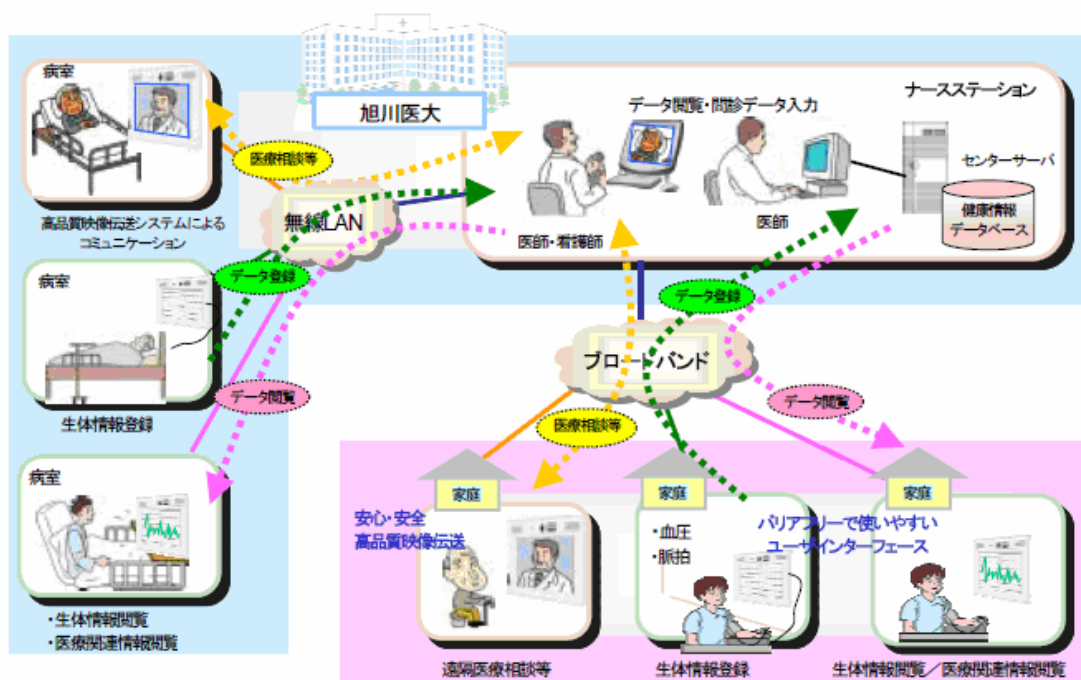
旭川医大

病室

高品質映像伝送システムによるコミュニケーション

医療相談等

無線LAN

データ登録

病室

生体情報登録

データ閲覧

病室

・生体情報閲覧
・医療関連情報閲覧

データ閲覧・問診データ入力

ナースステーション

センターサーバ

健康情報データベース

医師・看護師

医師

データ登録

ブロードバンド

データ閲覧

医療相談等

家庭

家庭

家庭

安心・安全
高品質映像伝送

・血圧
・脈拍

バリアフリーで使いやすいユーザインターフェース

遠隔医療相談等

生体情報登録

生体情報閲覧／医療関連情報閲覧